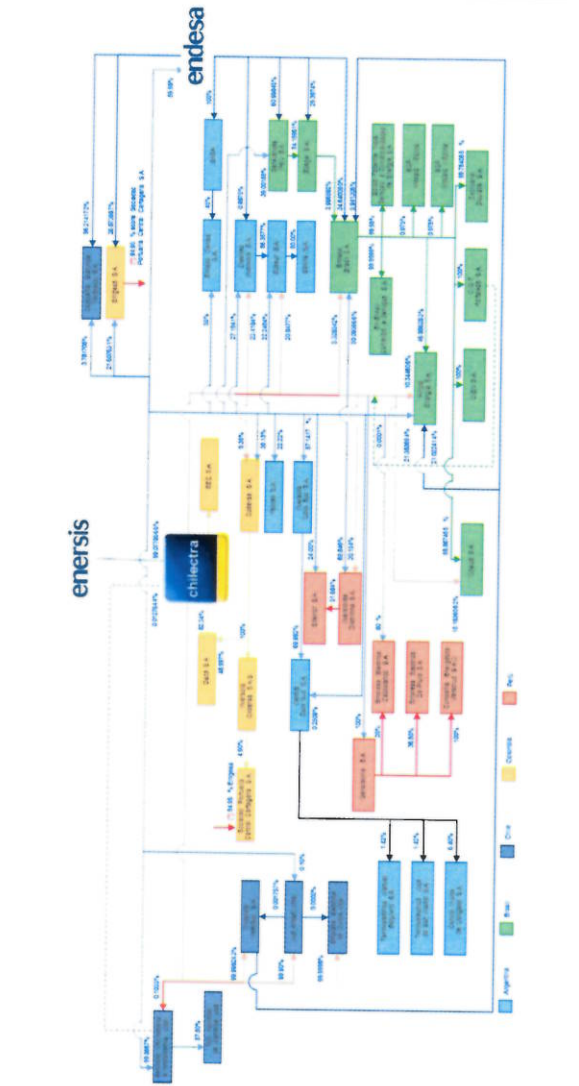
endesa

enersis

chilectra

Argentina

Brasil

Chile

Colombia

Perú

Emgesa S.A.

Codensa S.A.

Endesa Chile

Edelnor S.A.A.

Edegel S.A.A.

Ampla Energia

Coelce

Cachoeira Dourada

Endesa Brasil

Endesa Fortaleza

CIEN

Edesur S.A.

Costanera S.A.

El Chocón S.A.

Dock Sud S.A.

Pehuenche S.A.

Celta S.A.

Pangue S.A.

San Isidro S.A.

Generandes Perú S.A.

Inversiones Distrilima S.A.

Empresa Eléctrica de Piura S.A.

Transportadora de Energía S.A.

Compañía de Transmisión del Mercosur S.A.

Central Dock Sud S.A.

Hidroinvest S.A.

Distrilec Inversora S.A.

Sociedad Portuaria Central Cartagena S.A.

Investluz S.A.

Chinango S.A.C.

99.08%

18.10%

65.00%

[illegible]